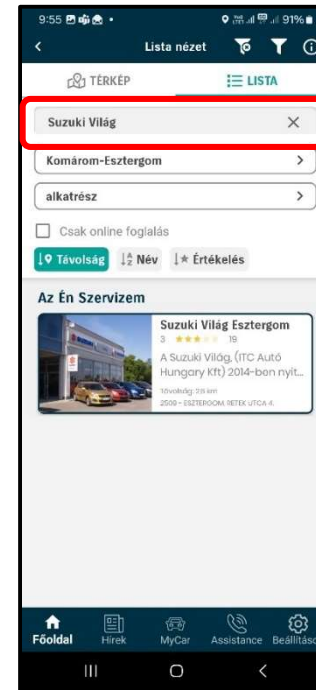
9:55 • 91%

Lista nézet

TÉRKÉP

LISTA

Suzuki Világ

Komárom-Esztergom

alkatrész

Csak online foglalás

Távolság Név Értékelés

Az Én Szervizem

Suzuki Világ Esztergom

3 ★★★ 19

A Suzuki Világ, (ITC Autó Hungary Kft) 2014-ben nyit...

Távolság: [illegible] km

2500 – ESZTERGOM, RETEK UTCA 4.

Főoldal Hírek MyCar Assistance Beállítás